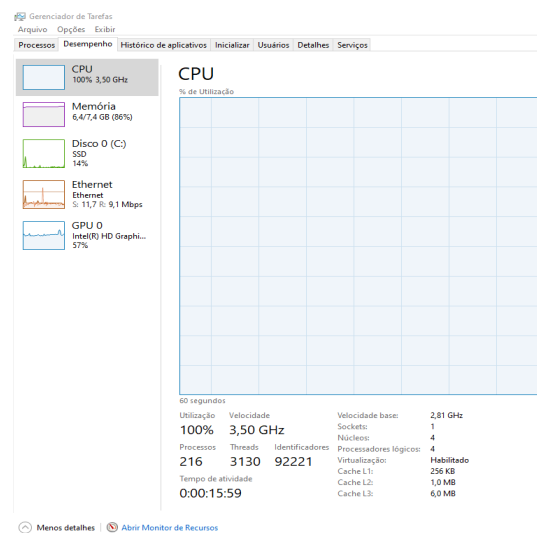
Gerenciador de Tarefas
Arquivo Opções Exibir
Processos | Desempenho | Histórico de aplicativos | Inicializar | Usuários | Detalhes | Serviços

CPU
100% 3,50 GHz

Memória
6,4/7,4 GB (86%)

Disco 0 (C:)
SSD
14%

Ethernet
Ethernet
S: 11,7 R: 9,1 Mbps

GPU 0
Intel(R) HD Graphi...
57%

CPU
% de Utilização

60 segundos

Utilização
100%

Velocidade
3,50 GHz

Processos
216

Threads
3130

Identificadores
92221

Tempo de atividade
0:00:15:59

| | |
|---|---|
| Velocidade base: | 2,81 GHz |
| Sockets: | 1 |
| Núcleos: | 4 |
| Processadores lógicos: | 4 |
| Virtualização: | Habilitado |
| Cache L1: | 256 KB |
| Cache L2: | 1,0 MB |
| Cache L3: | 6,0 MB |

Menos detalhes | Abrir Monitor de Recursos